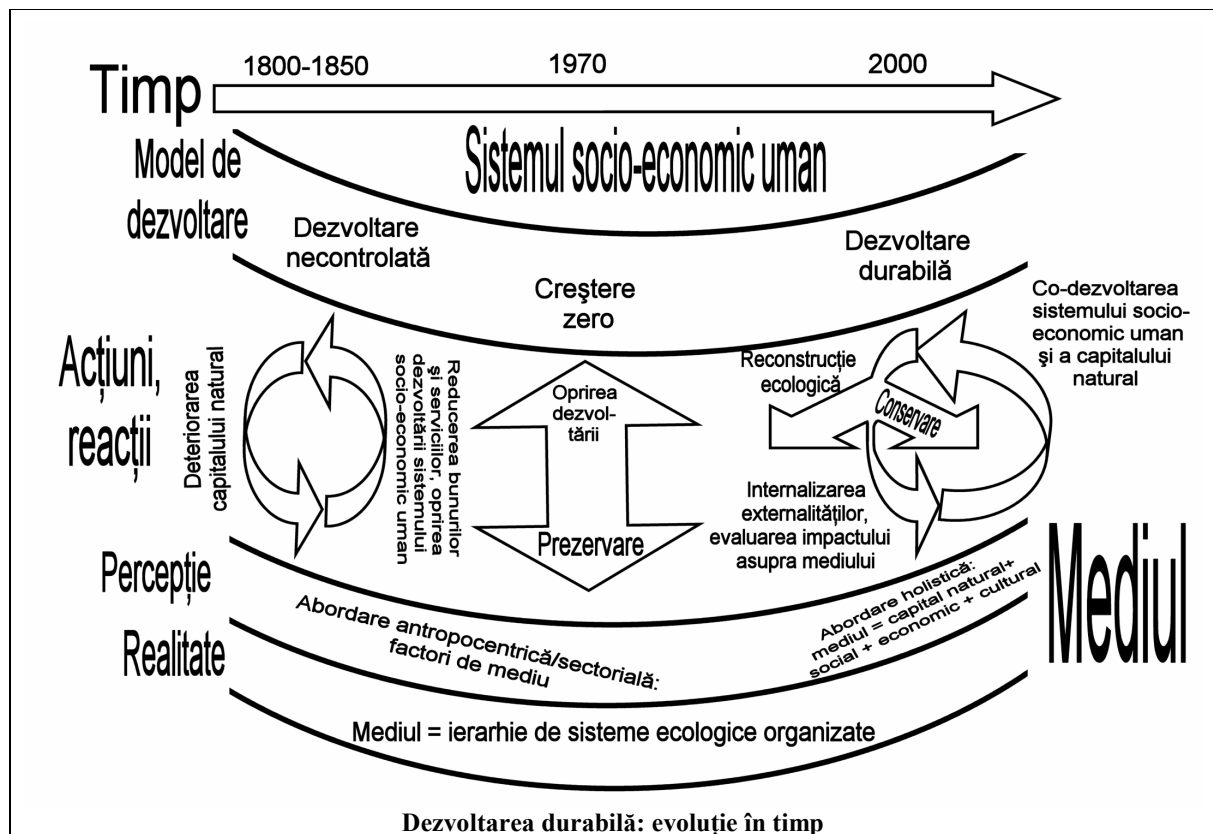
Timp 1800-1850 1970 2000

Model de dezvoltare

Sistemul socio-economic uman

Dezvoltare necontrolată

Creştere zero

Dezvoltare durabilă

Co-dezvoltarea sistemului socio-economic uman şi a capitalului natural

Acţiuni, reacţii

Deteriorarea capitalului natural

Reducerea bunurilor şi serviciilor, oprirea dezvoltării sistemului socio-economic uman

Oprirea dezvoltării

Prezervare

Reconstrucţie ecologică

Conservare

Internalizarea externalităţilor, evaluarea impactului asupra mediului

Percepţie

Realitate

Abordare antropocentrică/sectorială: factori de mediu

Abordare holistică: mediul = capital natural+ social + economic + cultural

Mediul

Mediul = ierarhie de sisteme ecologice organizate

Dezvoltarea durabilă: evoluţie în timp